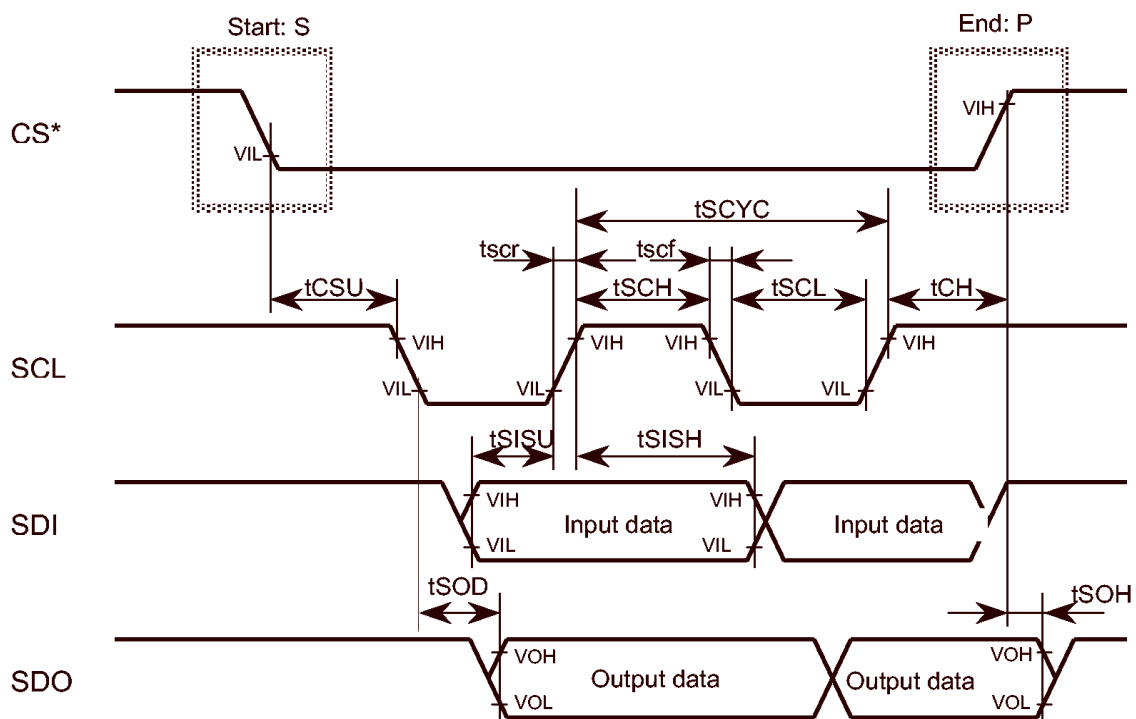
Start: S

End: P

CS*

VIL

VIH

tSCYC

tscr

tscf

tCSU

tSCH

tSCL

tCH

SCL

VIH

VIL

VIH

VIL

VIH

VIL

VIL

VIH

tSISU

tSISH

SDI

VIH

VIL

Input data

VIH

VIL

Input data

tSOD

tSOH

SDO

VOH

VOL

Output data

Output data

VOH

VOL